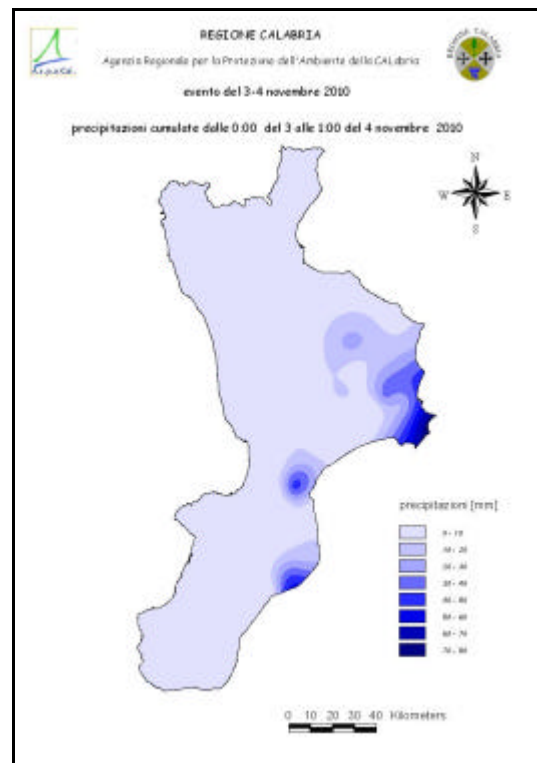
REGIONE CALABRIA

Agenzia Regionale per la Protezione dell'Ambiente della CALabria

Arpacal

REGIONE CALABRIA

evento del 3-4 novembre 2010

precipitazioni cumulate dalle 0:00 del 3 alle 1:00 del 4 novembre 2010

N
W
E
S

precipitazioni [mm]

0 - 10
10 - 20
20 - 30
30 - 40
40 - 50
50 - 60
60 - 70
70 - 80

0 10 20 30 40 Kilometers